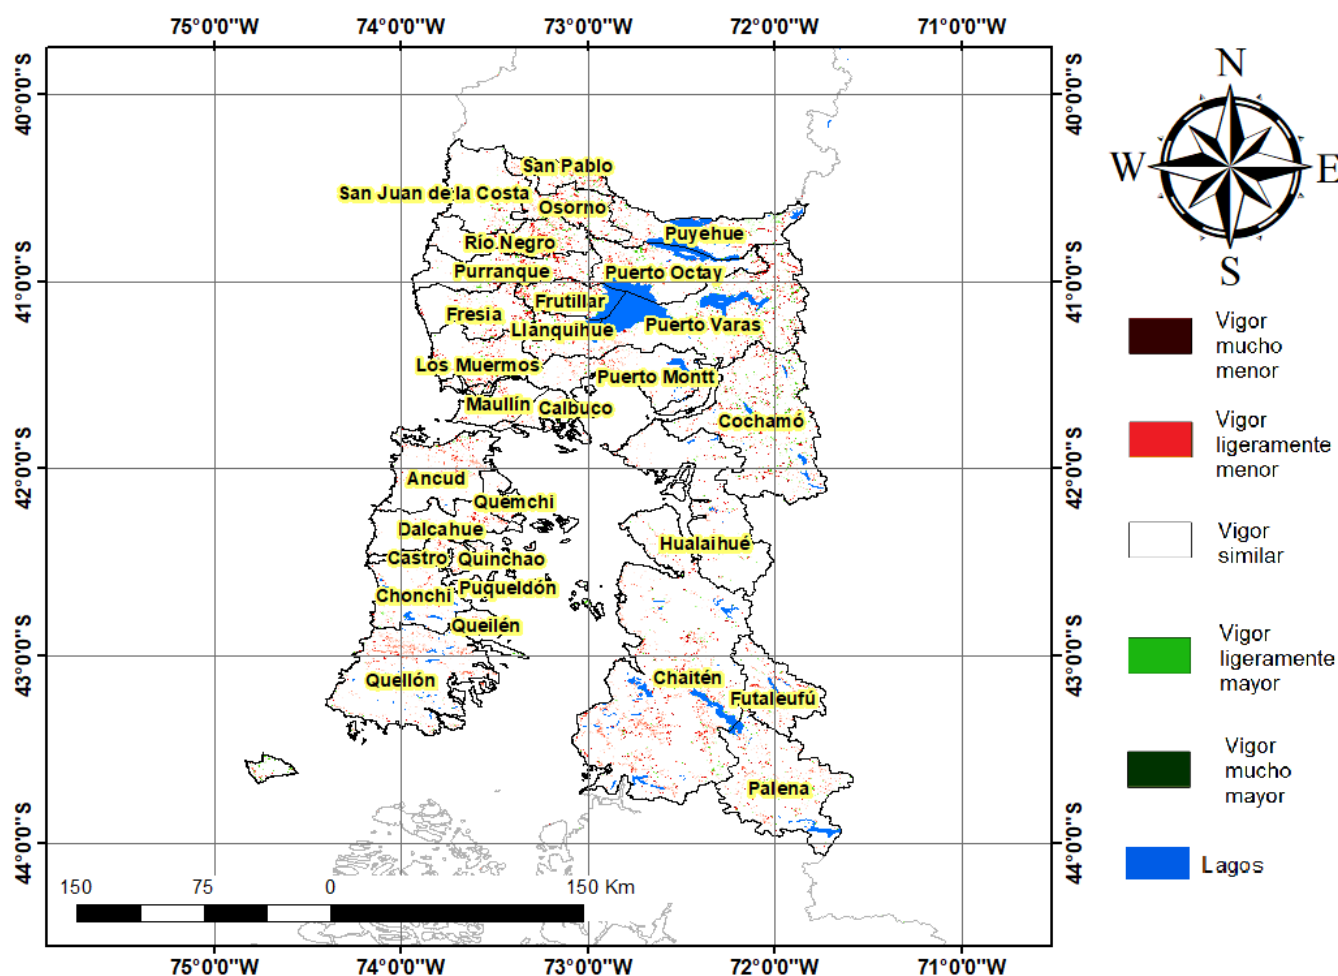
75°0'0"W 74°0'0"W 73°0'0"W 72°0'0"W 71°0'0"W

40°0'0"S
41°0'0"S
42°0'0"S
43°0'0"S
44°0'0"S

San Pablo
San Juan de la Costa
Osorno
Puyehue
Río Negro
Purranque
Puerto Octay
Frutillar
Fresia
Llanquihue
Puerto Varas
Los Muermos
Puerto Montt
Maullín
Calbuco
Cochamó
Ancud
Quemchi
Dalcahue
Hualaihué
Castro
Quinchao
Chonchi
Puqueldón
Queilén
Chaitén
Quellón
Futaleufú
Palena

150 75 0 150 Km

75°0'0"W 74°0'0"W 73°0'0"W 72°0'0"W 71°0'0"W

40°0'0"S
41°0'0"S
42°0'0"S
43°0'0"S
44°0'0"S

N
W
E
S

Vigor mucho menor
Vigor ligeramente menor
Vigor similar
Vigor ligeramente mayor
Vigor mucho mayor
Lagos